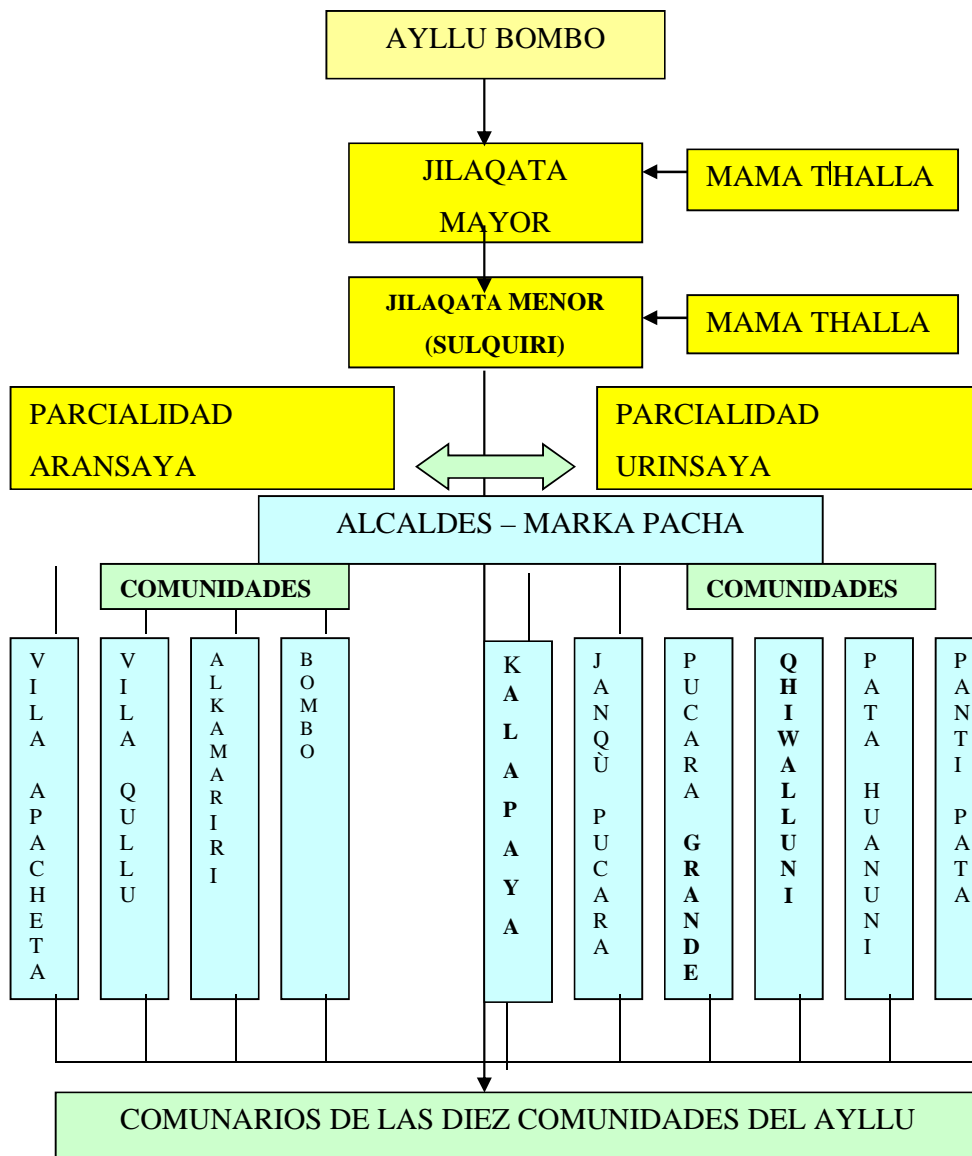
AYLLU BOMBO

JILAQATA MAYOR

MAMA THALLA

JILAQATA MENOR (SULQUIRI)

MAMA THALLA

PARCIALIDAD ARANSAYA

PARCIALIDAD URINSAYA

ALCALDES – MARKA PACHA

COMUNIDADES

COMUNIDADES

VILA APACHETA

VILA QULLU

ALKAMARIRI

BOMBO

KALAPAYA

JANQÙ PUCARA

PUCARA GRANDE

QHIWALLUNI

PATA HUANUNI

PANTI PATA

COMUNARIOS DE LAS DIEZ COMUNIDADES DEL AYLLU